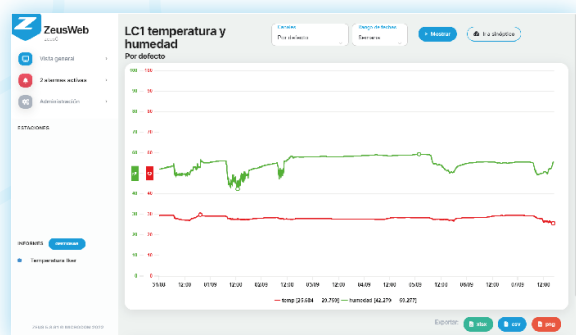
ZeusWeb

Vista general

2 alarmas activas

Administración

ESTACIONES

INFORMES

Temperatura libre

LC1 temperatura y humedad
Por defecto

Canales
Por defecto

Rango de fechas
Semana

+ Mostrar

Tu sinóptico

| 100 | 100 |
|---|---|
| 90 | 90 |
| 80 | 80 |
| 70 | 70 |
| 60 | 60 |
| 50 | 50 |
| 40 | 40 |
| 30 | 30 |
| 20 | 20 |
| 10 | 10 |
| 0 | 0 |

12:00 01/09 12:00 02/09 12:00 03/09 12:00 04/09 12:00 05/09 12:00 06/09 12:00 07/09 12:00

temp [25.684 29.755] humedad [42.279 59.277]

Exportar: xlsx csv png